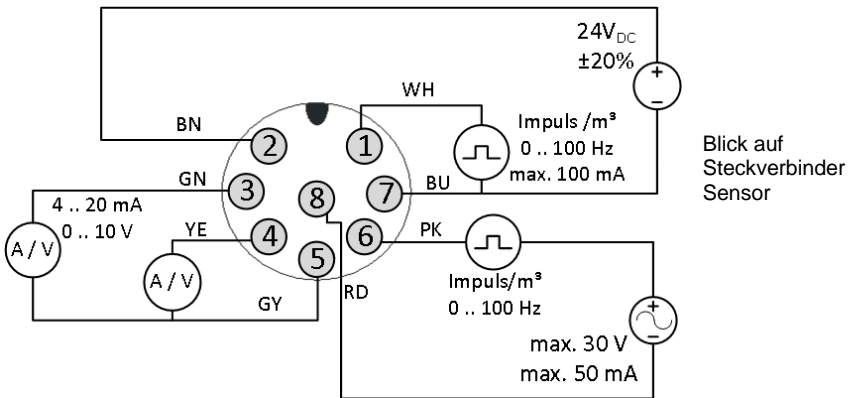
$24V_{DC}$
±20%

WH

BN

2

1

Impuls /m³
0 .. 100 Hz
max. 100 mA

Blick auf Steckverbinder Sensor

GN

3

8

7

BU

4 .. 20 mA
0 .. 10 V

YE

4

6

PK

A / V

A / V

5

Impuls/m³
0 .. 100 Hz

GY

RD

max. 30 V
max. 50 mA